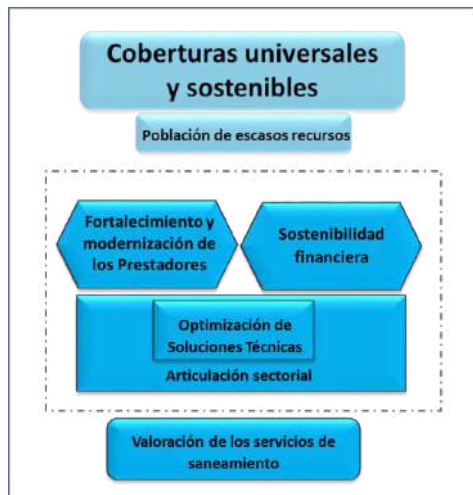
Coberturas universales y sostenibles

Población de escasos recursos

Fortalecimiento y modernización de los Prestadores

Sostenibilidad financiera

Optimización de Soluciones Técnicas

Articulación sectorial

Valoración de los servicios de saneamiento